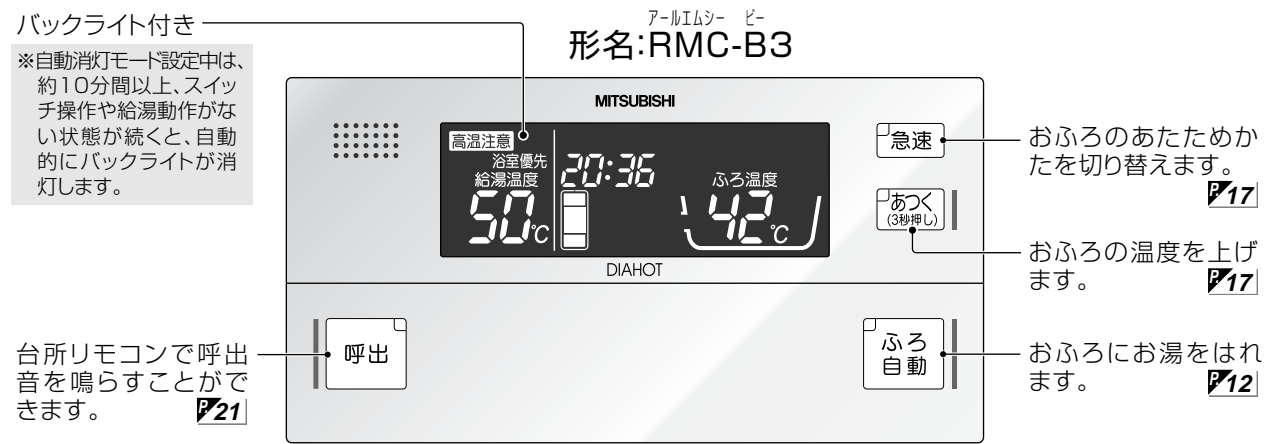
バックライト付き

※自動消灯モード設定中は、約10分間以上、スイッチ操作や給湯動作がない状態が続くと、自動的にバックライトが消灯します。

アールエムシー　ビー
形名:RMC-B3

MITSUBISHI

高温注意
浴室優先
給湯温度
50℃
20:36
ふろ温度
42℃

DIAHOT

急速

おふろのあたためかたを切り替えます。 P17

あつく (3秒押し)

おふろの温度を上げます。 P17

呼出

台所リモコンで呼出音を鳴らすことができます。 P21

ふろ自動

おふろにお湯をはれます。 P12